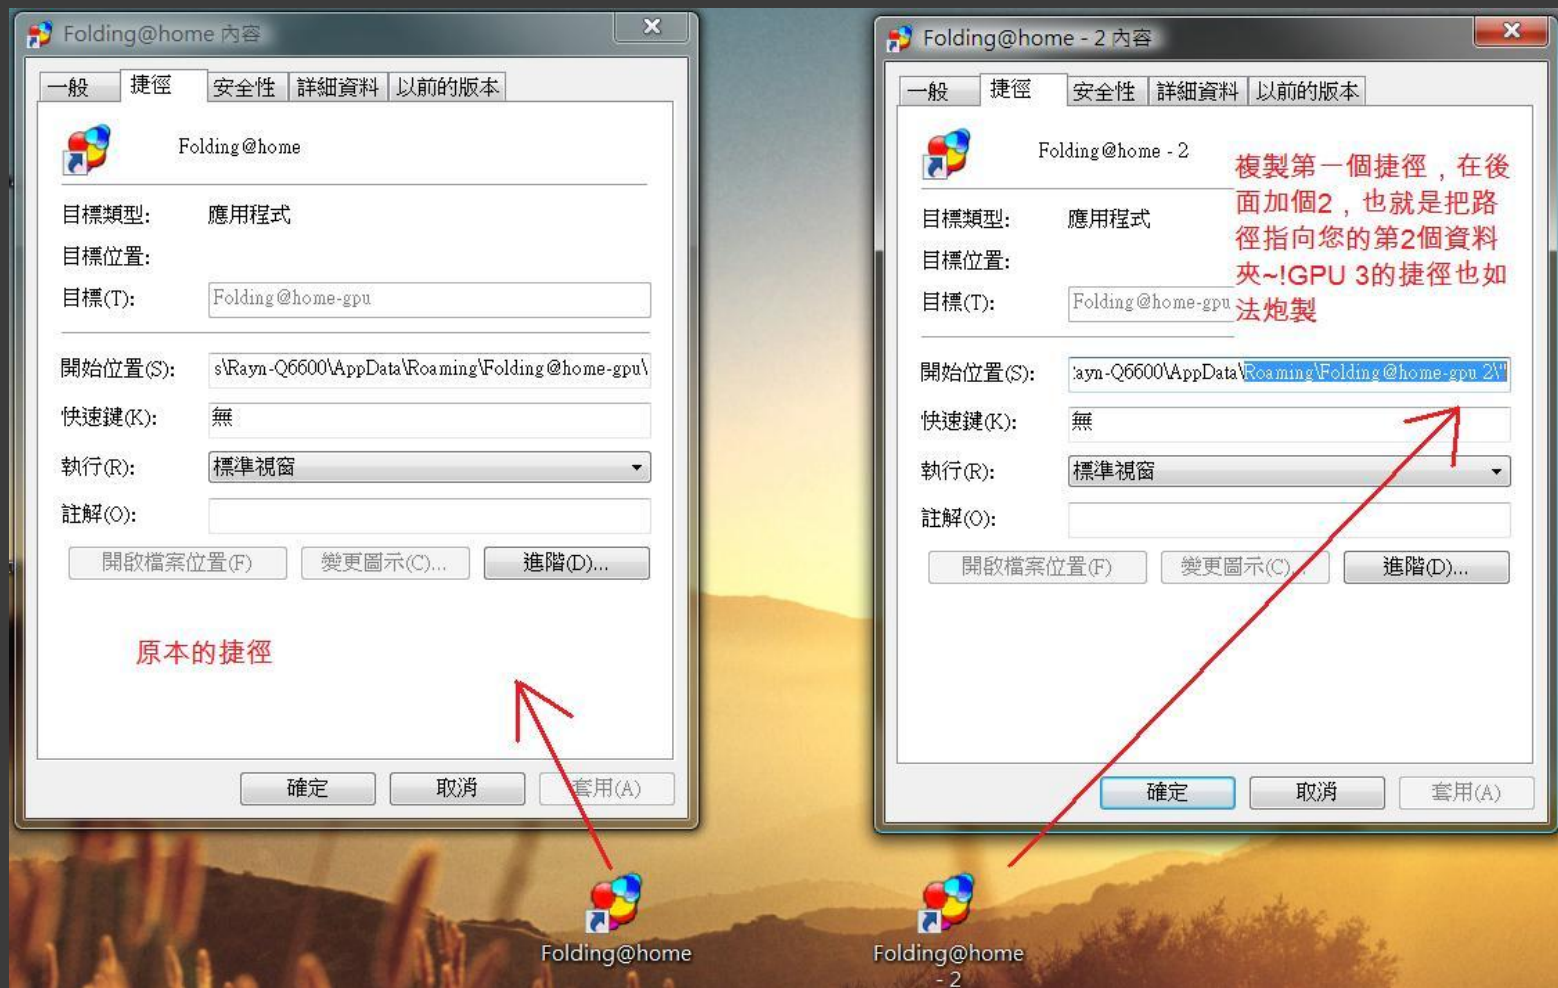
Folding@home 內容

一般 捷徑 安全性 詳細資料 以前的版本

Folding@home

目標類型: 應用程式

目標位置:

目標(T): Folding@home-gpu

開始位置(S): s\Rayn-Q6600\AppData\Roaming\Folding@home-gpu\

快速鍵(K): 無

執行(R): 標準視窗

註解(O):

開啟檔案位置(F) 變更圖示(C)... 進階(D)...

原本的捷徑

確定 取消 套用(A)

Folding@home - 2 內容

一般 捷徑 安全性 詳細資料 以前的版本

Folding@home - 2

複製第一個捷徑，在後面加個2，也就是把路徑指向您的第2個資料夾~!GPU 3的捷徑也如法炮製

目標類型: 應用程式

目標位置:

目標(T): Folding@home-gpu

開始位置(S): ayn-Q6600\AppData\Roaming\Folding@home-gpu 2\"

快速鍵(K): 無

執行(R): 標準視窗

註解(O):

開啟檔案位置(F) 變更圖示(C)... 進階(D)...

確定 取消 套用(A)

Folding@home

Folding@home - 2